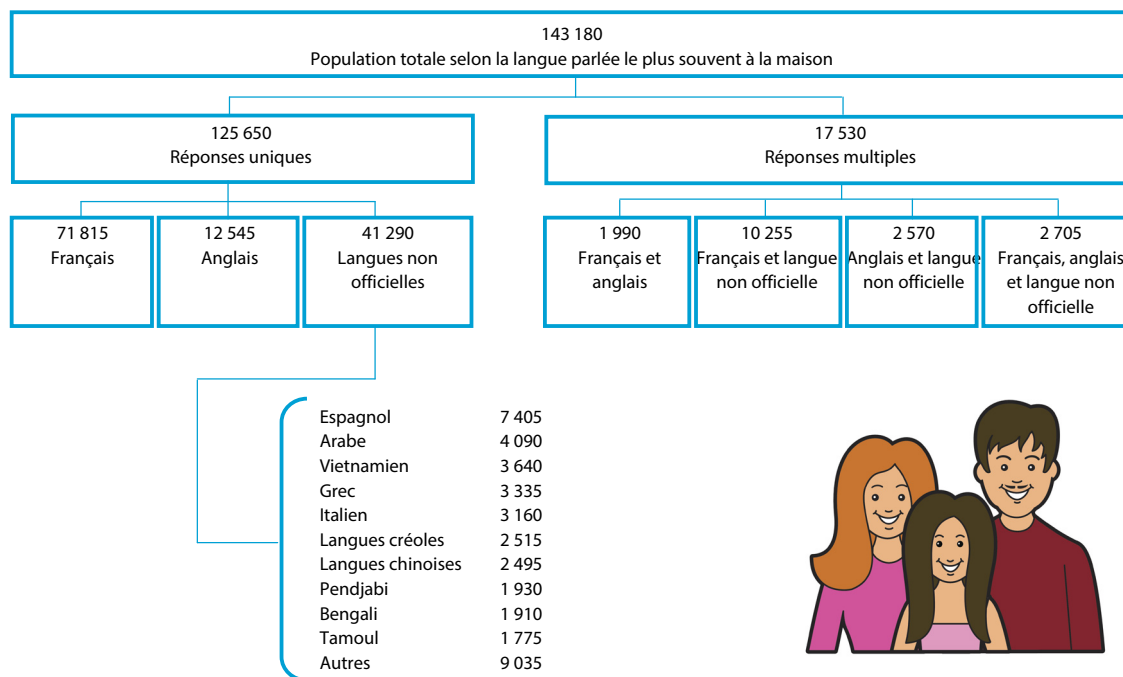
143 180
Population totale selon la langue parlée le plus souvent à la maison

125 650
Réponses uniques

17 530
Réponses multiples

71 815
Français

12 545
Anglais

41 290
Langues non officielles

1 990
Français et anglais

10 255
Français et langue non officielle

2 570
Anglais et langue non officielle

2 705
Français, anglais et langue non officielle

| | |
|---|---|
| Espagnol | 7 405 |
| Arabe | 4 090 |
| Vietnamien | 3 640 |
| Grec | 3 335 |
| Italien | 3 160 |
| Langues créoles | 2 515 |
| Langues chinoises | 2 495 |
| Pendjabi | 1 930 |
| Bengali | 1 910 |
| Tamoul | 1 775 |
| Autres | 9 035 |